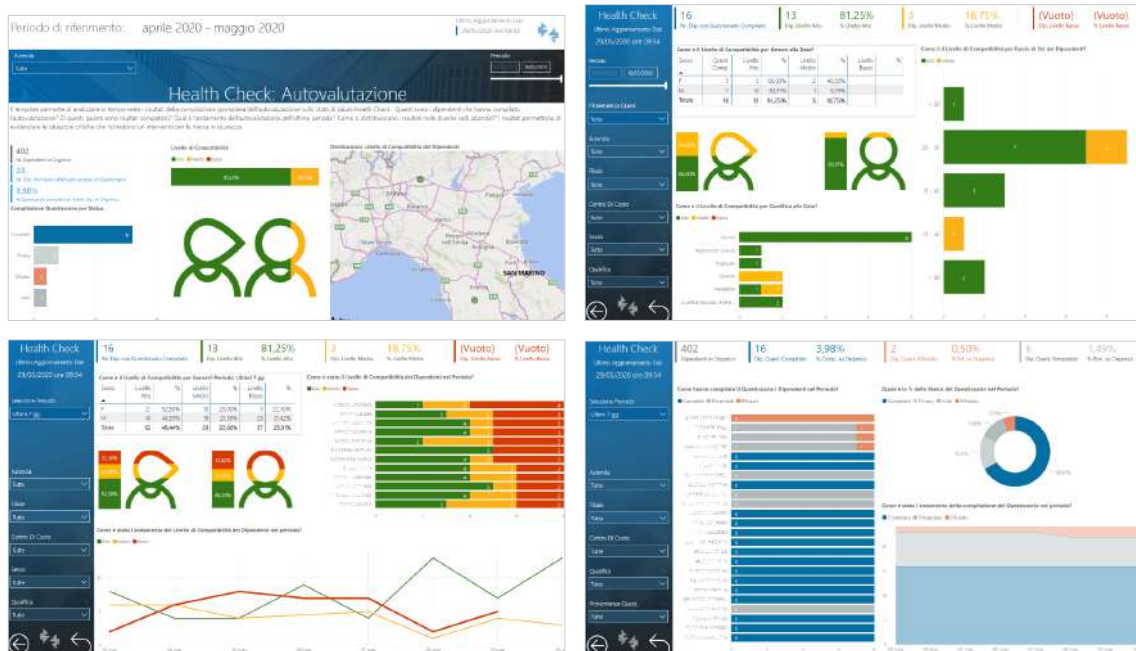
Periodo di riferimento: aprile 2020 - maggio 2020

Ultimo Aggiornamento Dati
29/05/2020 ore 09:54

Azienda
Tutte

Periodo

Health Check: Autovalutazione

Il template permette di analizzare in tempo reale i risultati della compilazione giornaliera dell'autovalutazione sullo stato di salute Health Check. Quanti sono i dipendenti che hanno compilato l'autovalutazione? Di questi, quanti sono risultati compatibili? Qual è l'andamento dell'autovalutazione dell'ultimo periodo? Come si distribuiscono i risultati nelle diverse sedi aziendali? I risultati permettono di evidenziare le situazioni critiche che richiedono un intervento per la messa in sicurezza.

402
24
5,98%

Compilazione Questionario per Status

Livello di Compatibilità

Distribuzione Livello di Compatibilità dei Dipendenti

SAN MARINO

Health Check
Ultimo Aggiornamento Dati
29/05/2020 ore 09:54

16
13
81,25%
3
18,75%
(Vuoto)
(Vuoto)

Periodo

Provenienza Quest.
Tutte
Azienda
Tutte
Filiale
Tutte
Centro Di Costo
Tutte
Sesso
Tutte
Qualifica
Tutte

Totale 16 13 81,25% 3 18,75%

Health Check
Ultimo Aggiornamento Dati
29/05/2020 ore 09:54

16
13
81,25%
3
18,75%
(Vuoto)
(Vuoto)

Seleziona Periodo
Ultimi 7 gg

Azienda
Tutte
Filiale
Tutte
Centro Di Costo
Tutte
Sesso
Tutte
Qualifica
Tutte

Totale 62 45,44%

Health Check
Ultimo Aggiornamento Dati
29/05/2020 ore 09:54

402
16
3,98%
2
0,50%
6
1,49%

Seleziona Periodo
Ultimi 7 gg

Azienda
Tutte
Filiale
Tutte
Centro Di Costo
Tutte
Qualifica
Tutte
Provenienza Quest.
Tutte